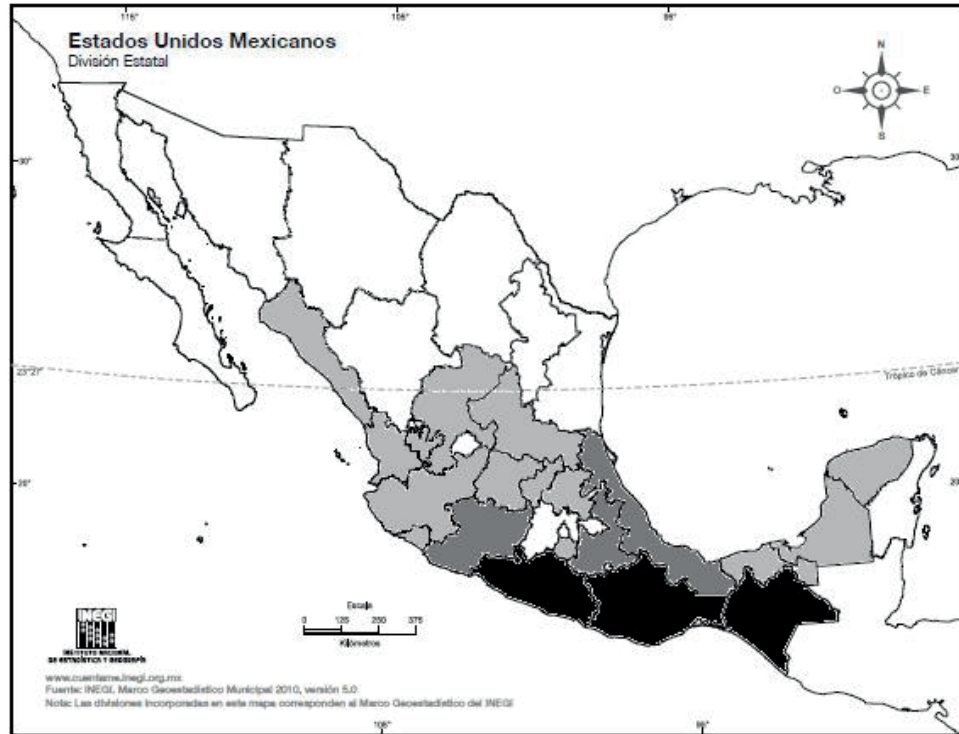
115°
105°
95°

Estados Unidos Mexicanos
División Estatal

N
O
E
S

30°
30°
23°27'
Trópico de Cáncer
20°
20°

INEGI
INSTITUTO NACIONAL DE ESTADÍSTICA Y GEOGRAFÍA

Escala
0 125 250 375
Kilómetros

www.cuentame.inegi.org.mx
Fuente: INEGI. Marco Geoestadístico Municipal 2010, versión 5.0
Nota: Las divisiones incorporadas en este mapa corresponden al Marco Geoestadístico del INEGI

105°
95°